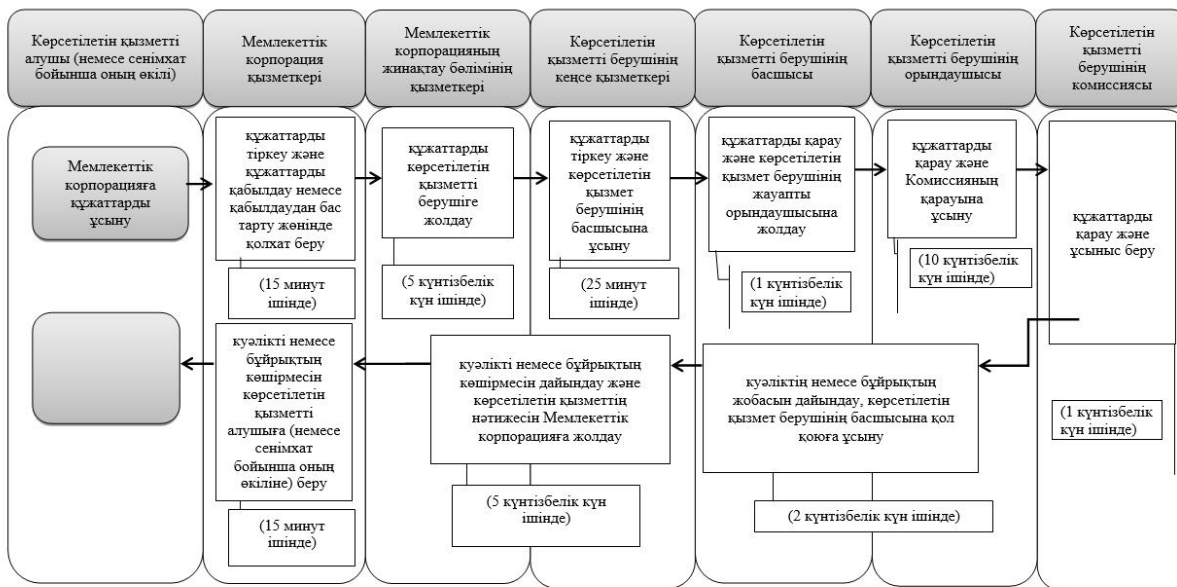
Көрсетілетін қызметті алушы (немесе сенімхат бойынша оның өкілі)

Мемлекеттік корпорация қызметкері

Мемлекеттік корпорацияның жинақтау бөлімінің қызметкері

Көрсетілетін қызметті берушінің кеңсе қызметкері

Көрсетілетін қызметті берушінің басшысы

Көрсетілетін қызметті берушінің орындаушысы

Көрсетілетін қызметті берушінің комиссиясы

Мемлекеттік корпорацияға құжаттарды ұсыну

құжаттарды тіркеу және құжаттарды қабылдау немесе қабылдаудан бас тарту жөнінде қолхат беру

(15 минут ішінде)

құжаттарды көрсетілетін қызметті берушіге жолдау

(5 күнтізбелік күн ішінде)

құжаттарды тіркеу және көрсетілетін қызмет берушінің басшысына ұсыну

(25 минут ішінде)

құжаттарды қарау және көрсетілетін қызмет берушінің жауапты орындаушысына жолдау

(1 күнтізбелік күн ішінде)

құжаттарды қарау және Комиссияның қарауына ұсыну

(10 күнтізбелік күн ішінде)

құжаттарды қарау және ұсыныс беру

(1 күнтізбелік күн ішінде)

куәліктің немесе бұйрықтың жобасын дайындау, көрсетілетін қызмет берушінің басшысына қол қоюға ұсыну

(2 күнтізбелік күн ішінде)

куәлікті немесе бұйрықтың көшірмесін дайындау және көрсетілетін қызметтің нәтижесін Мемлекеттік корпорацияға жолдау

(5 күнтізбелік күн ішінде)

куәлікті немесе бұйрықтың көшірмесін көрсетілетін қызметті алушыға (немесе сенімхат бойынша оның өкіліне) беру

(15 минут ішінде)